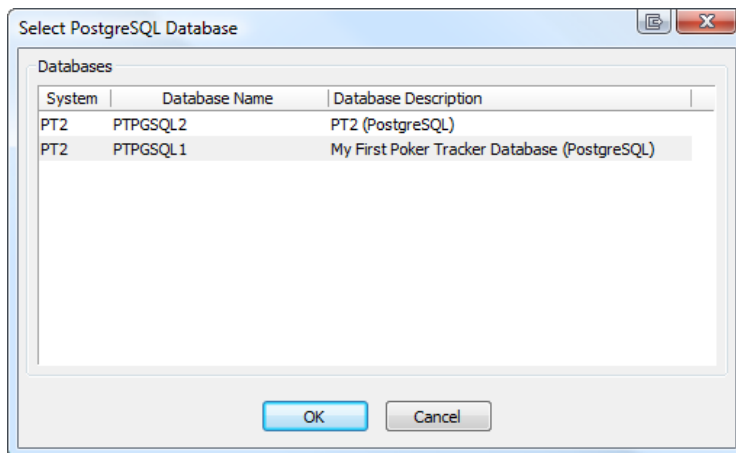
Select PostgreSQL Database

Databases

| System | Database Name | Database Description |
|---|---|---|
| PT2 | PTPGSQL2 | PT2 (PostgreSQL) |
| PT2 | PTPGSQL1 | My First Poker Tracker Database (PostgreSQL) |

OK
Cancel